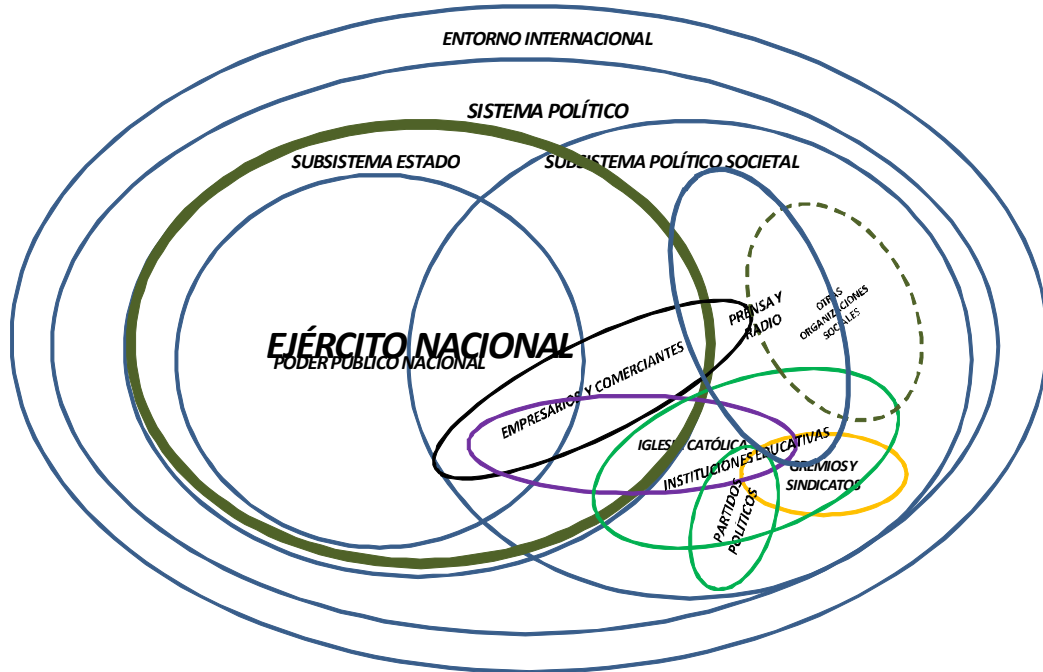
ENTORNO INTERNACIONAL

SISTEMA POLÍTICO

SUBSISTEMA ESTADO

SUBSISTEMA POLÍTICO SOCIETAL

EJÉRCITO NACIONAL

PODER PÚBLICO NACIONAL

PRENSA Y RADIO

OTRAS ORGANIZACIONES SOCIALES

EMPRESARIOS Y COMERCIANTES

IGLESIA CATÓLICA

INSTITUCIONES EDUCATIVAS

GREMIOS Y SINDICATOS

PARTIDOS POLÍTICOS